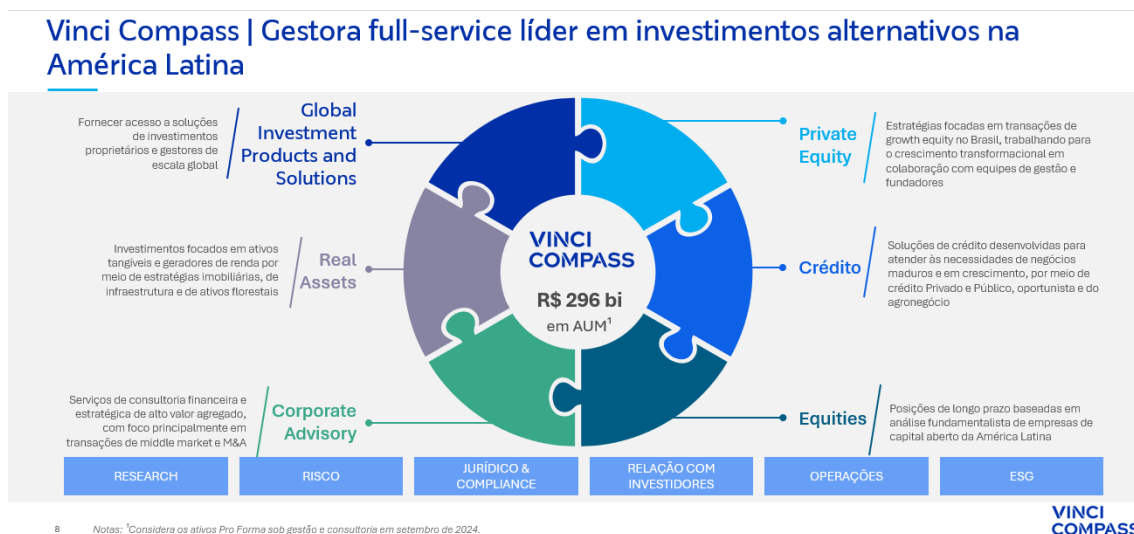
Vinci Compass | Gestora full-service líder em investimentos alternativos na América Latina

Fornecer acesso a soluções de investimentos proprietários e gestores de escala global

Global Investment Products and Solutions

Investimentos focados em ativos tangíveis e geradores de renda por meio de estratégias imobiliárias, de infraestrutura e de ativos florestais

Real Assets

Serviços de consultoria financeira e estratégica de alto valor agregado, com foco principalmente em transações de middle market e M&A

Corporate Advisory

VINCI COMPASS

R$ 296 bi em AUM$^1$

Private Equity

Estratégias focadas em transações de growth equity no Brasil, trabalhando para o crescimento transformacional em colaboração com equipes de gestão e fundadores

Crédito

Soluções de crédito desenvolvidas para atender às necessidades de negócios maduros e em crescimento, por meio de crédito Privado e Público, oportunista e do agronegócio

Equities

Posições de longo prazo baseadas em análise fundamentalista de empresas de capital aberto da América Latina

RESEARCH | RISCO | JURÍDICO & COMPLIANCE | RELAÇÃO COM INVESTIDORES | OPERAÇÕES | ESG

8 Notas: $^1$Considera os ativos Pro Forma sob gestão e consultoria em setembro de 2024.

VINCI COMPASS